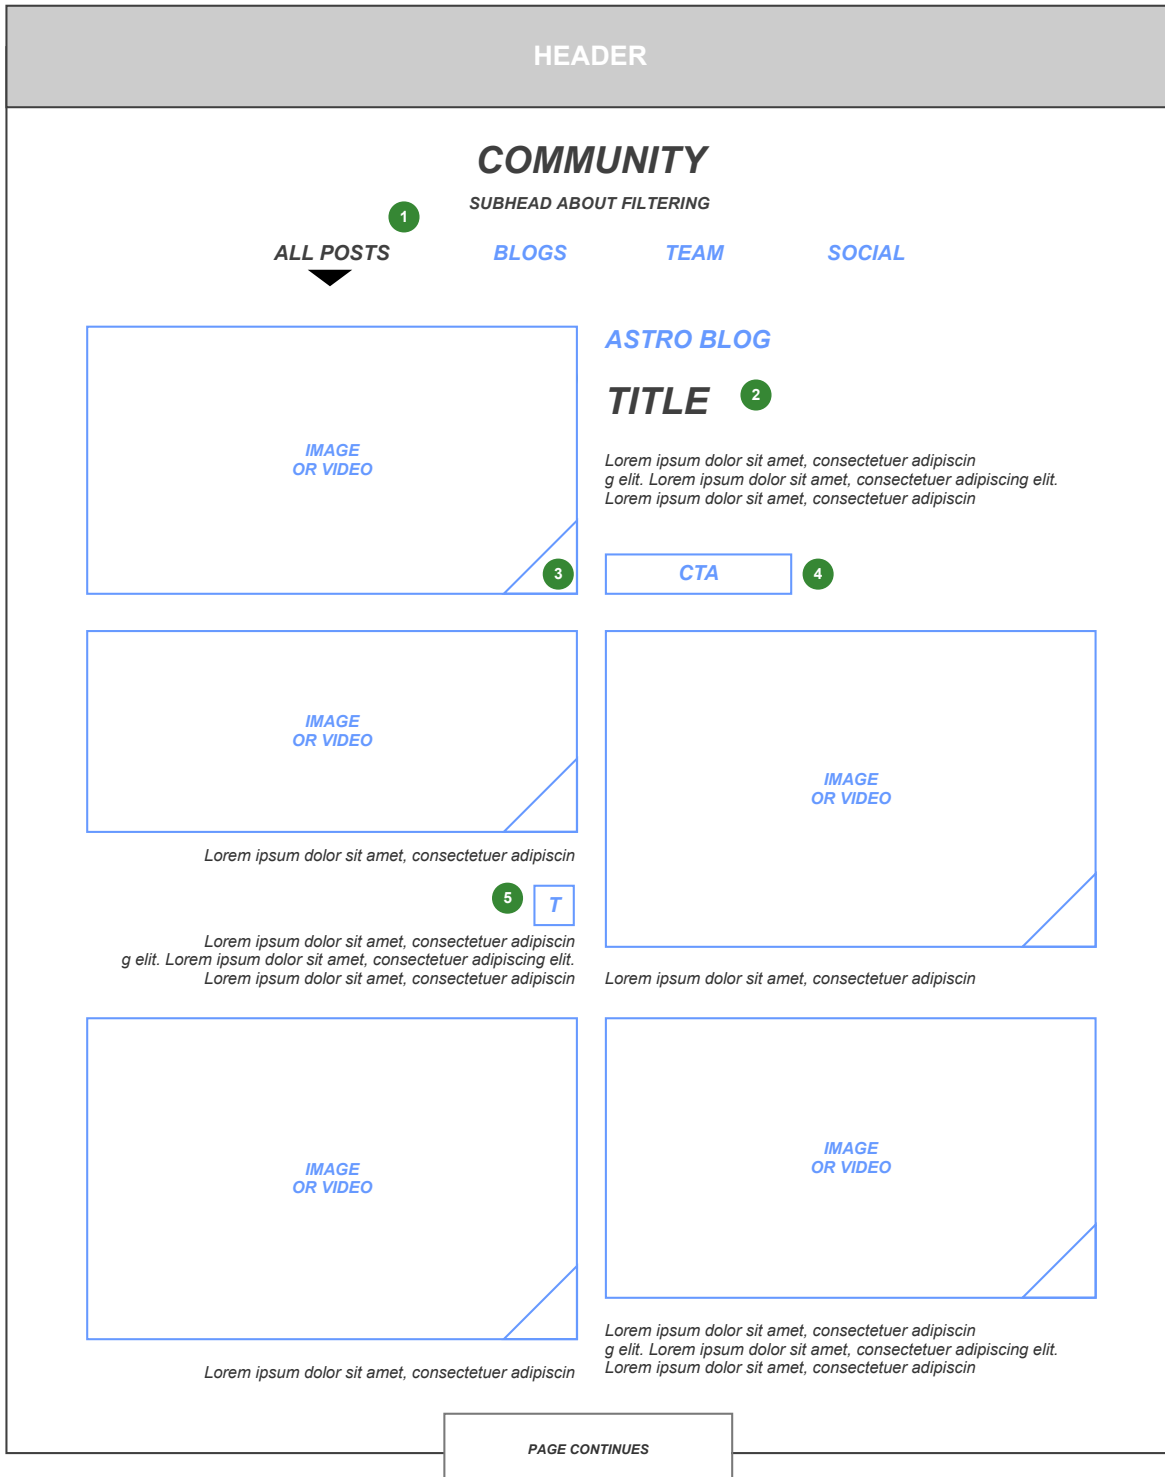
HEADER

COMMUNITY

SUBHEAD ABOUT FILTERING

1

ALL POSTS BLOGS TEAM SOCIAL

IMAGE
OR VIDEO

3

ASTRO BLOG

TITLE 2

Lorem ipsum dolor sit amet, consectetuer adipiscin g elit. Lorem ipsum dolor sit amet, consectetuer adipiscing elit. Lorem ipsum dolor sit amet, consectetuer adipiscin

CTA 4

IMAGE
OR VIDEO

Lorem ipsum dolor sit amet, consectetuer adipiscin

5 T

Lorem ipsum dolor sit amet, consectetuer adipiscin g elit. Lorem ipsum dolor sit amet, consectetuer adipiscing elit. Lorem ipsum dolor sit amet, consectetuer adipiscin

IMAGE
OR VIDEO

Lorem ipsum dolor sit amet, consectetuer adipiscin

IMAGE
OR VIDEO

Lorem ipsum dolor sit amet, consectetuer adipiscin

IMAGE
OR VIDEO

Lorem ipsum dolor sit amet, consectetuer adipiscin g elit. Lorem ipsum dolor sit amet, consectetuer adipiscing elit. Lorem ipsum dolor sit amet, consectetuer adipiscin

PAGE CONTINUES